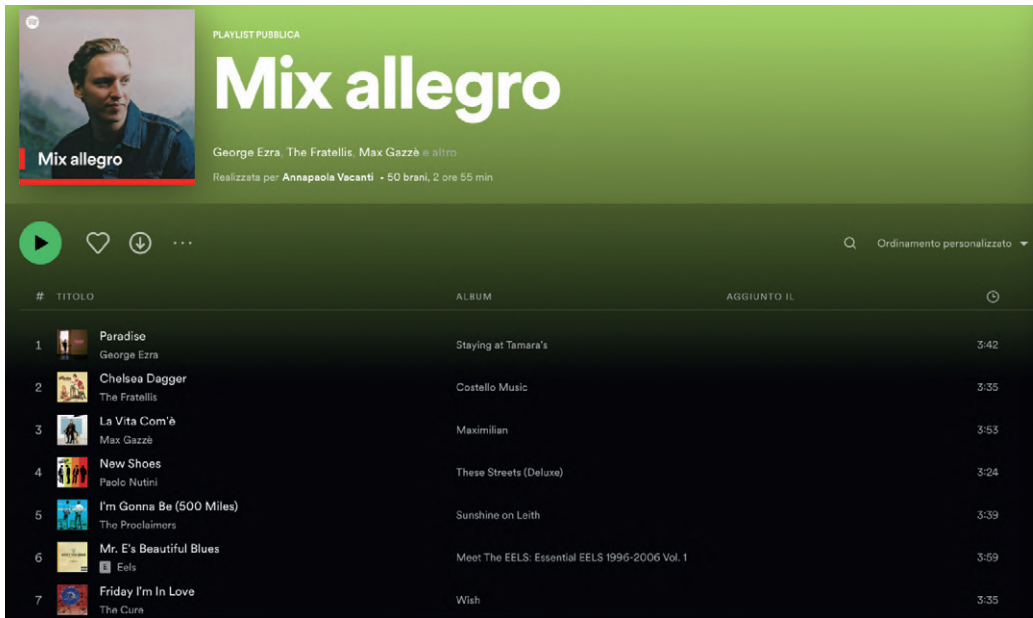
Mix allegro

PLAYLIST PUBBLICA

Mix allegro

George Ezra, The Fratellis, Max Gazzè e altro

Realizzata per Annapaola Vacanti • 50 brani, 2 ore 55 min

Ordinamento personalizzato

| # | TITOLO | ALBUM | AGGIUNTO IL | |
|---|---|---|---|---|
| 1 | Paradise<br>George Ezra | Staying at Tamara's | | 3:42 |
| 2 | Chelsea Dagger<br>The Fratellis | Costello Music | | 3:35 |
| 3 | La Vita Com'è<br>Max Gazzè | Maximilian | | 3:53 |
| 4 | New Shoes<br>Paolo Nutini | These Streets (Deluxe) | | 3:24 |
| 5 | I'm Gonna Be (500 Miles)<br>The Proclaimers | Sunshine on Leith | | 3:39 |
| 6 | Mr. E's Beautiful Blues<br>E Eels | Meet The EELS: Essential EELS 1996-2006 Vol. 1 | | 3:59 |
| 7 | Friday I'm In Love<br>The Cure | Wish | | 3:35 |